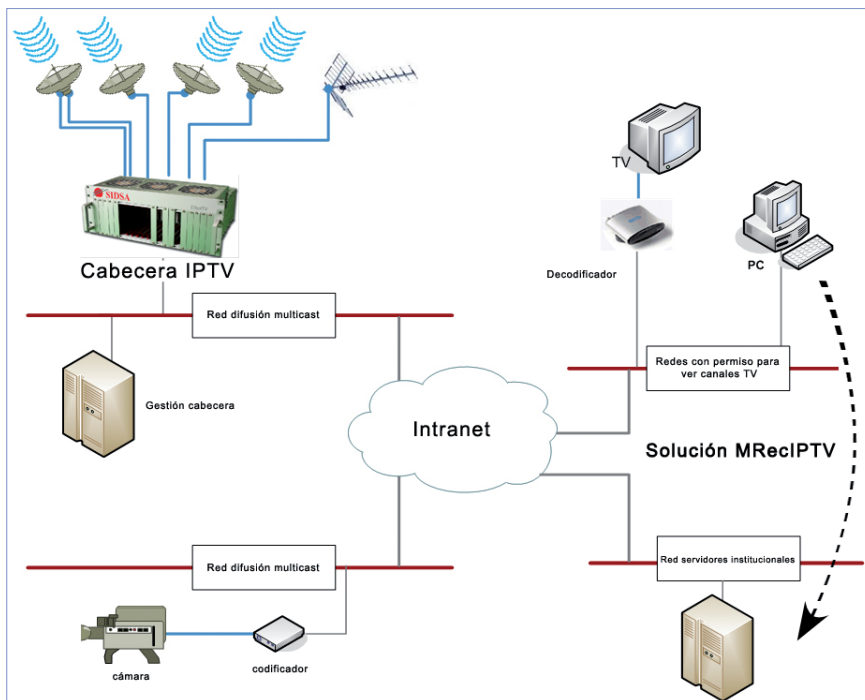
SIDSA

Cabecera IPTV

TV

Decodificador

PC

Red difusión multicast

Gestión cabecera

Intranet

Redes con permiso para ver canales TV

Solución MRecIPTV

Red difusión multicast

Red servidores institucionales

cámara

codificador